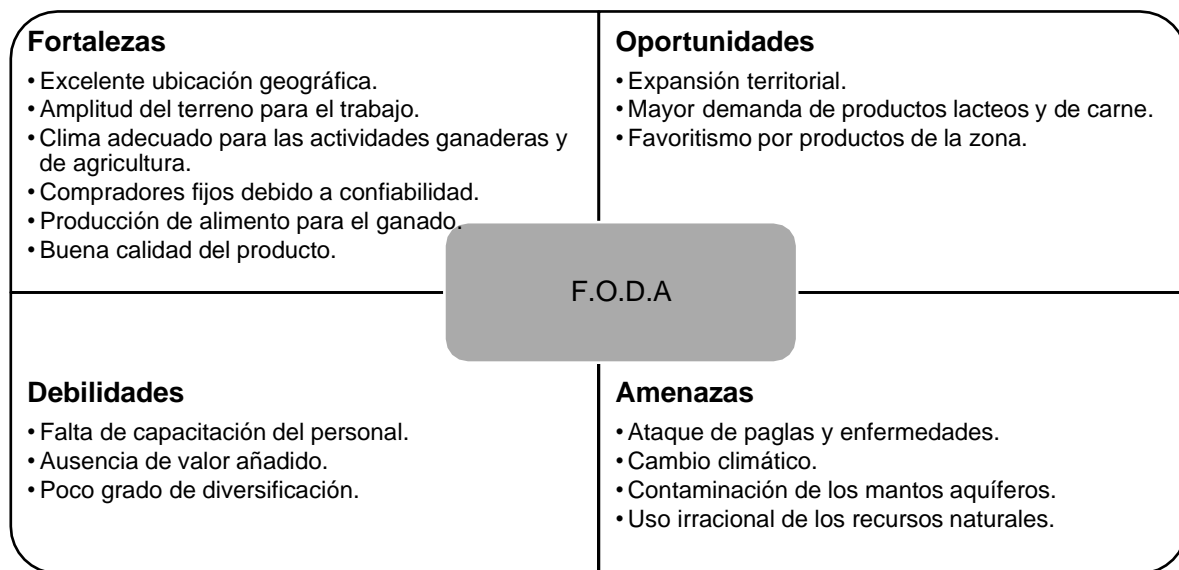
**Fortalezas**
- Excelente ubicación geográfica.
- Amplitud del terreno para el trabajo.
- Clima adecuado para las actividades ganaderas y de agricultura.
- Compradores fijos debido a confiabilidad.
- Producción de alimento para el ganado.
- Buena calidad del producto.

**Oportunidades**
- Expansión territorial.
- Mayor demanda de productos lacteos y de carne.
- Favoritismo por productos de la zona.

F.O.D.A

**Debilidades**
- Falta de capacitación del personal.
- Ausencia de valor añadido.
- Poco grado de diversificación.

**Amenazas**
- Ataque de paglas y enfermedades.
- Cambio climático.
- Contaminación de los mantos aquíferos.
- Uso irracional de los recursos naturales.